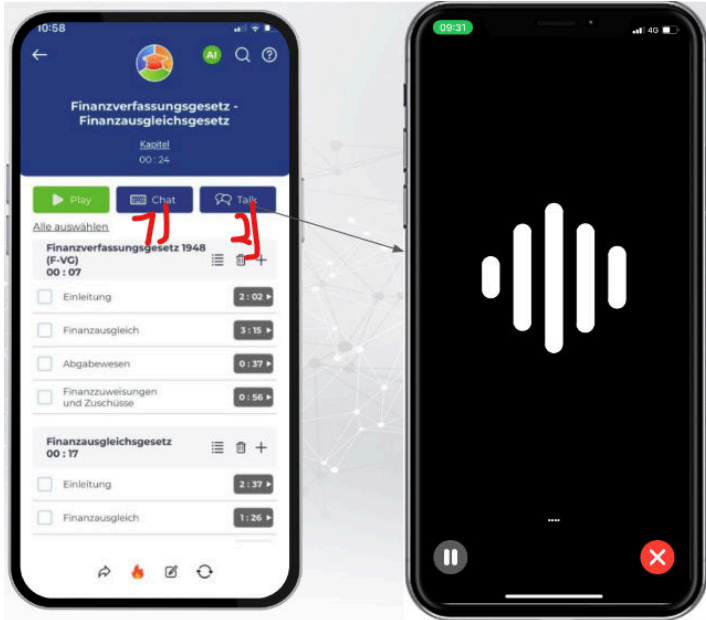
10:58

AI

Finanzverfassungsgesetz - Finanzausgleichsgesetz

Kapitel
00 : 24

Play
Chat
Talk

1)
2)

Alle auswählen

Finanzverfassungsgesetz 1948 (F-VG)
00 : 07

Einleitung 2 : 02
Finanzausgleich 3 : 15
Abgabewesen 0 : 37
Finanzzuweisungen und Zuschüsse 0 : 56

Finanzausgleichsgesetz
00 : 17

Einleitung 2 : 37
Finanzausgleich 1 : 26

09:31
4G
....